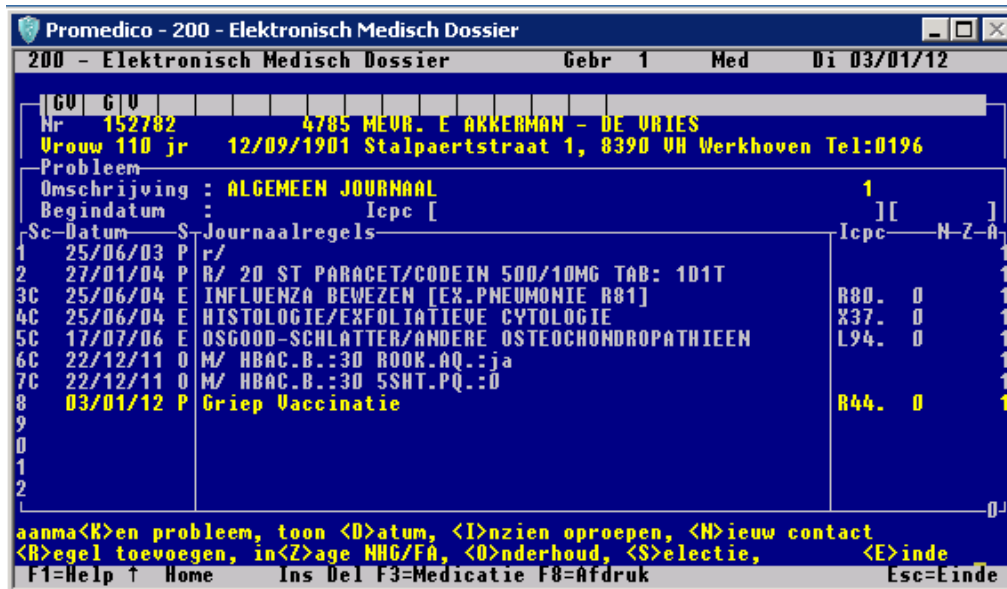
Promedico - 200 - Elektronisch Medisch Dossier

200 - Elektronisch Medisch Dossier Gebr 1 Med Di 03/01/12

GV G V

Nr 152782 4785 MEVR. E AKKERMAN - DE VRIES
Vrouw 110 jr 12/09/1901 Stalpaertstraat 1, 8390 VH Werkhoven Tel:0196

Probleem
Omschrijving : ALGEMEEN JOURNAAL 1
Begindatum : Icpc [ ][ ]

| Sc | Datum | S | Journaalregels | Icpc | N-Z-A |
|---|---|---|---|---|---|
| 1 | 25/06/03 | P | r/ | | 1 |
| 2 | 27/01/04 | P | R/ 20 ST PARACET/CODEIN 500/10MG TAB: 1D1T | | 1 |
| 3C | 25/06/04 | E | INFLUENZA BEWEZEN [EX.PNEUMONIE R81] | R80. 0 | 1 |
| 4C | 25/06/04 | E | HISTOLOGIE/EXFOLIATIEVE CYTOLOGIE | X37. 0 | 1 |
| 5C | 17/07/06 | E | OSGOOD-SCHLATTER/ANDERE OSTEOCHONDROPATHIEEN | L94. 0 | 1 |
| 6C | 22/12/11 | O | M/ HBAC.B.:30 ROOK.AQ.:ja | | 1 |
| 7C | 22/12/11 | O | M/ HBAC.B.:30 5SHT.PQ.:0 | | 1 |
| 8 | 03/01/12 | P | Griep Vaccinatie | R44. 0 | 1 |
| 9 | | | | | |
| 0 | | | | | |
| 1 | | | | | |
| 2 | | | | | |

aanma<K>en probleem, toon <D>atum, <I>nzien oproepen, <N>ieuw contact
<R>egel toevoegen, in<Z>age NHG/FA, <O>nderhoud, <S>electie, <E>inde
F1=Help ↑ Home Ins Del F3=Medicatie F8=Afdruk Esc=Einde